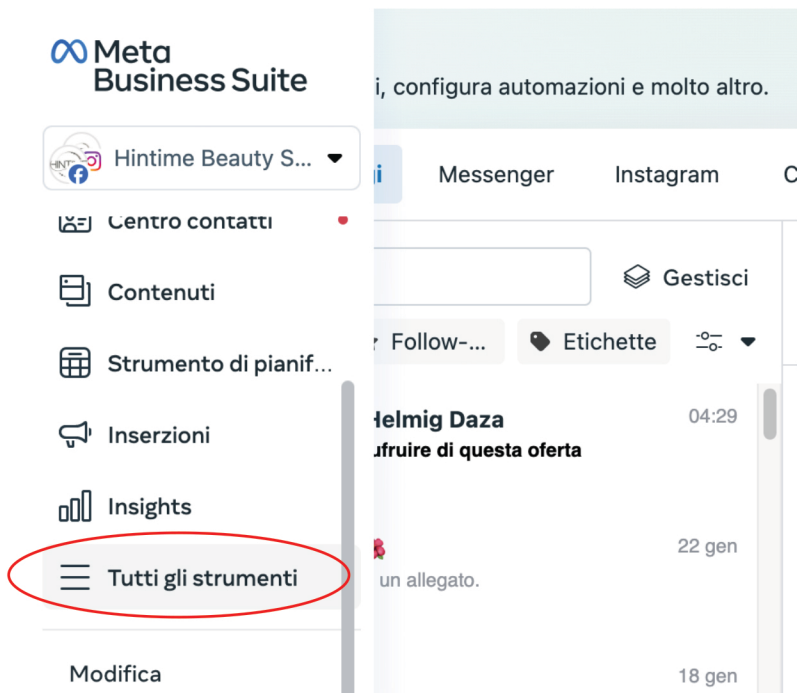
Meta
Business Suite

Hintime Beauty S...

Centro contatti

Contenuti

Strumento di pianif...

Inserzioni

Insights

Tutti gli strumenti

Modifica

i, configura automazioni e molto altro.

gi Messenger Instagram C

Gestisci

Follow-... Etichette

Helmig Daza 04:29
ufruire di questa oferta

22 gen
un allegato.

18 gen